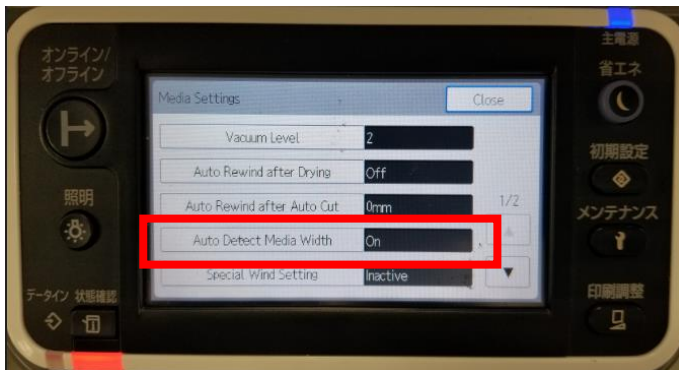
オンライン/
オフライン

照明

データイン 状態確認

Media Settings

Close

Vacuum Level
2

Auto Rewind after Drying
Off

Auto Rewind after Auto Cut
0mm

Auto Detect Media Width
On

Special Wind Setting
Inactive

1/2

主電源

省エネ

初期設定

メンテナンス

印刷調整